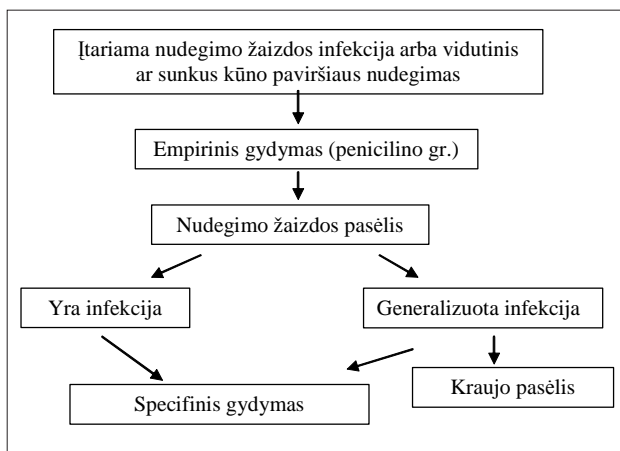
Įtariama nudegimo žaizdos infekcija arba vidutinis ar sunkus kūno paviršiaus nudegimas

Empirinis gydymas (penicilino gr.)

Nudegimo žaizdos pasėlis

Yra infekcija

Generalizuota infekcija

Kraujo pasėlis

Specifinis gydymas